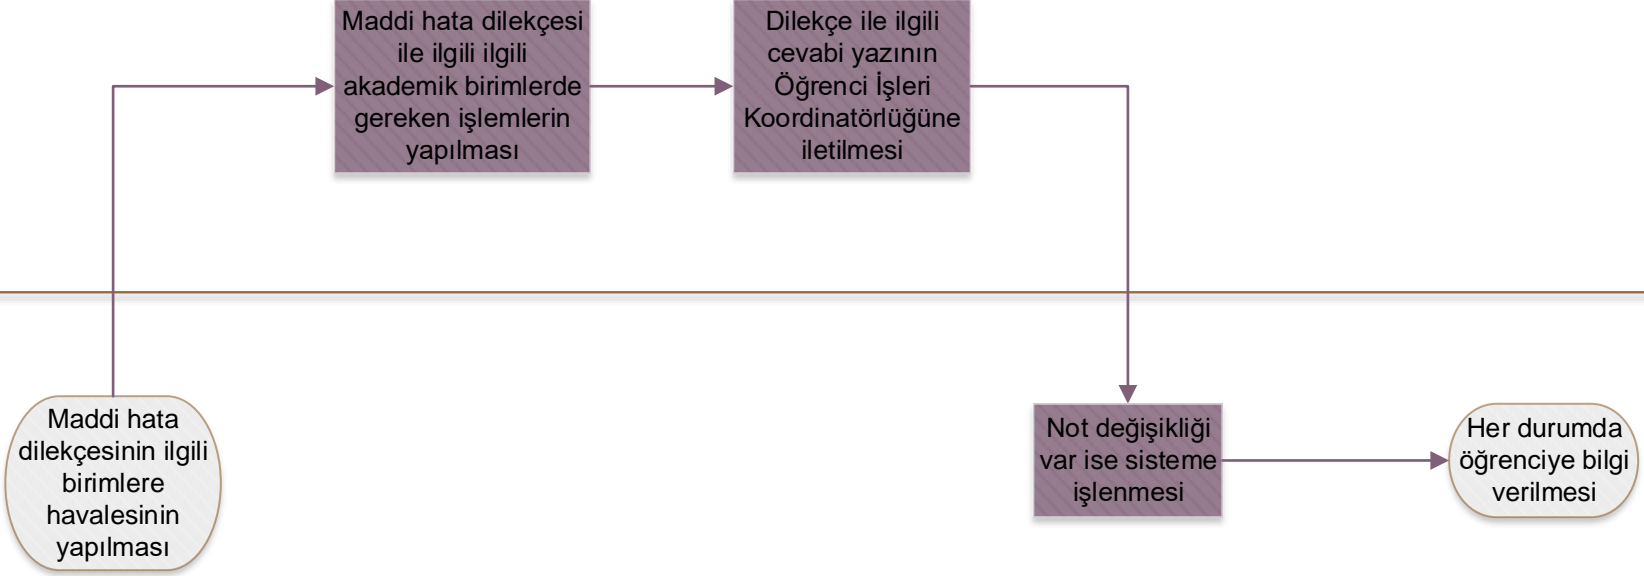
Maddi hata dilekçesi ile ilgili ilgili akademik birimlerde gereken işlemlerin yapılması

Dilekçe ile ilgili cevabi yazının Öğrenci İşleri Koordinatörlüğüne iletilmesi

Maddi hata dilekçesinin ilgili birimlere havalesinin yapılması

Not değişikliği var ise sisteme işlenmesi

Her durumda öğrenciye bilgi verilmesi